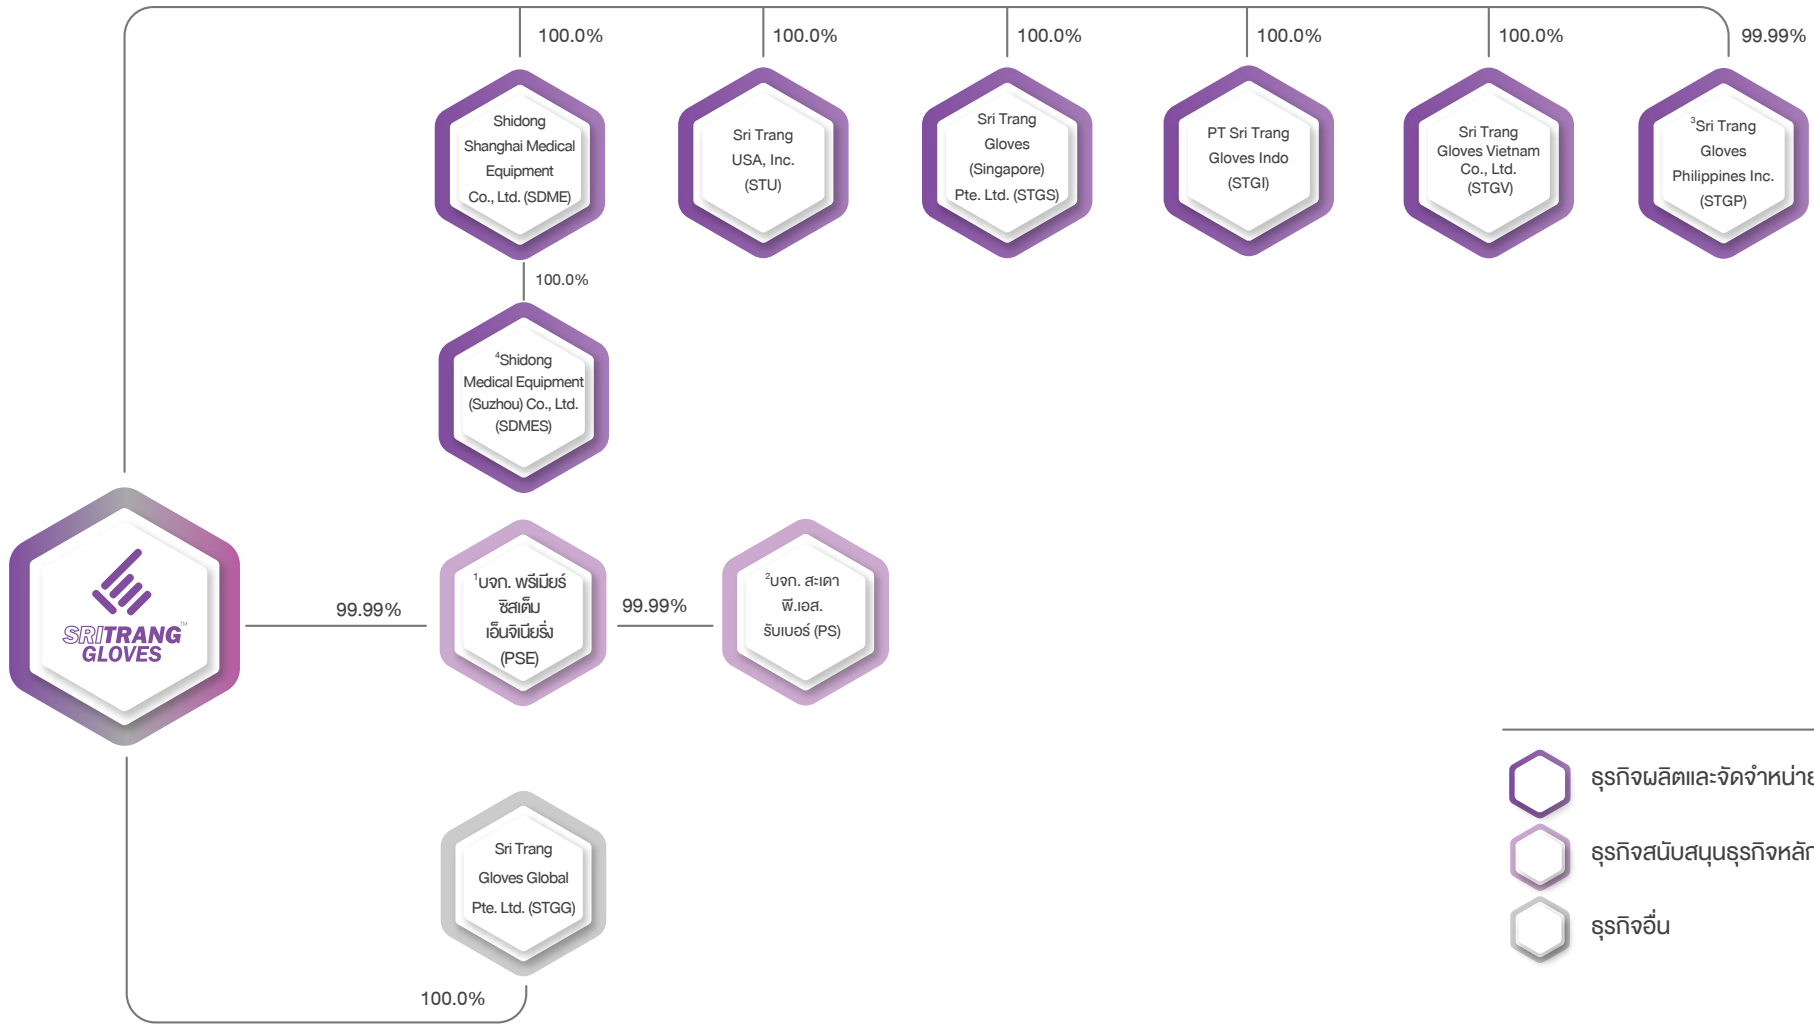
100.0%

100.0%

100.0%

100.0%

100.0%

99.99%

Shidong Shanghai Medical Equipment Co., Ltd. (SDME)

Sri Trang USA, Inc. (STU)

Sri Trang Gloves (Singapore) Pte. Ltd. (STGS)

PT Sri Trang Gloves Indo (STGI)

Sri Trang Gloves Vietnam Co., Ltd. (STGV)

$^3$Sri Trang Gloves Philippines Inc. (STGP)

100.0%

$^4$Shidong Medical Equipment (Suzhou) Co., Ltd. (SDMES)

SRITRANG™ GLOVES

99.99%

$^1$บจก. พรีเมียร์ ซิสเต็ม เอ็นจิเนียริ่ง (PSE)

99.99%

$^2$บจก. สะเดา พี.เอส. รับเบอร์ (PS)

Sri Trang Gloves Global Pte. Ltd. (STGG)

100.0%

ธุรกิจผลิตและจัดจำหน่า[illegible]

ธุรกิจสนับสนุนธุรกิจหลั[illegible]

ธุรกิจอื่น